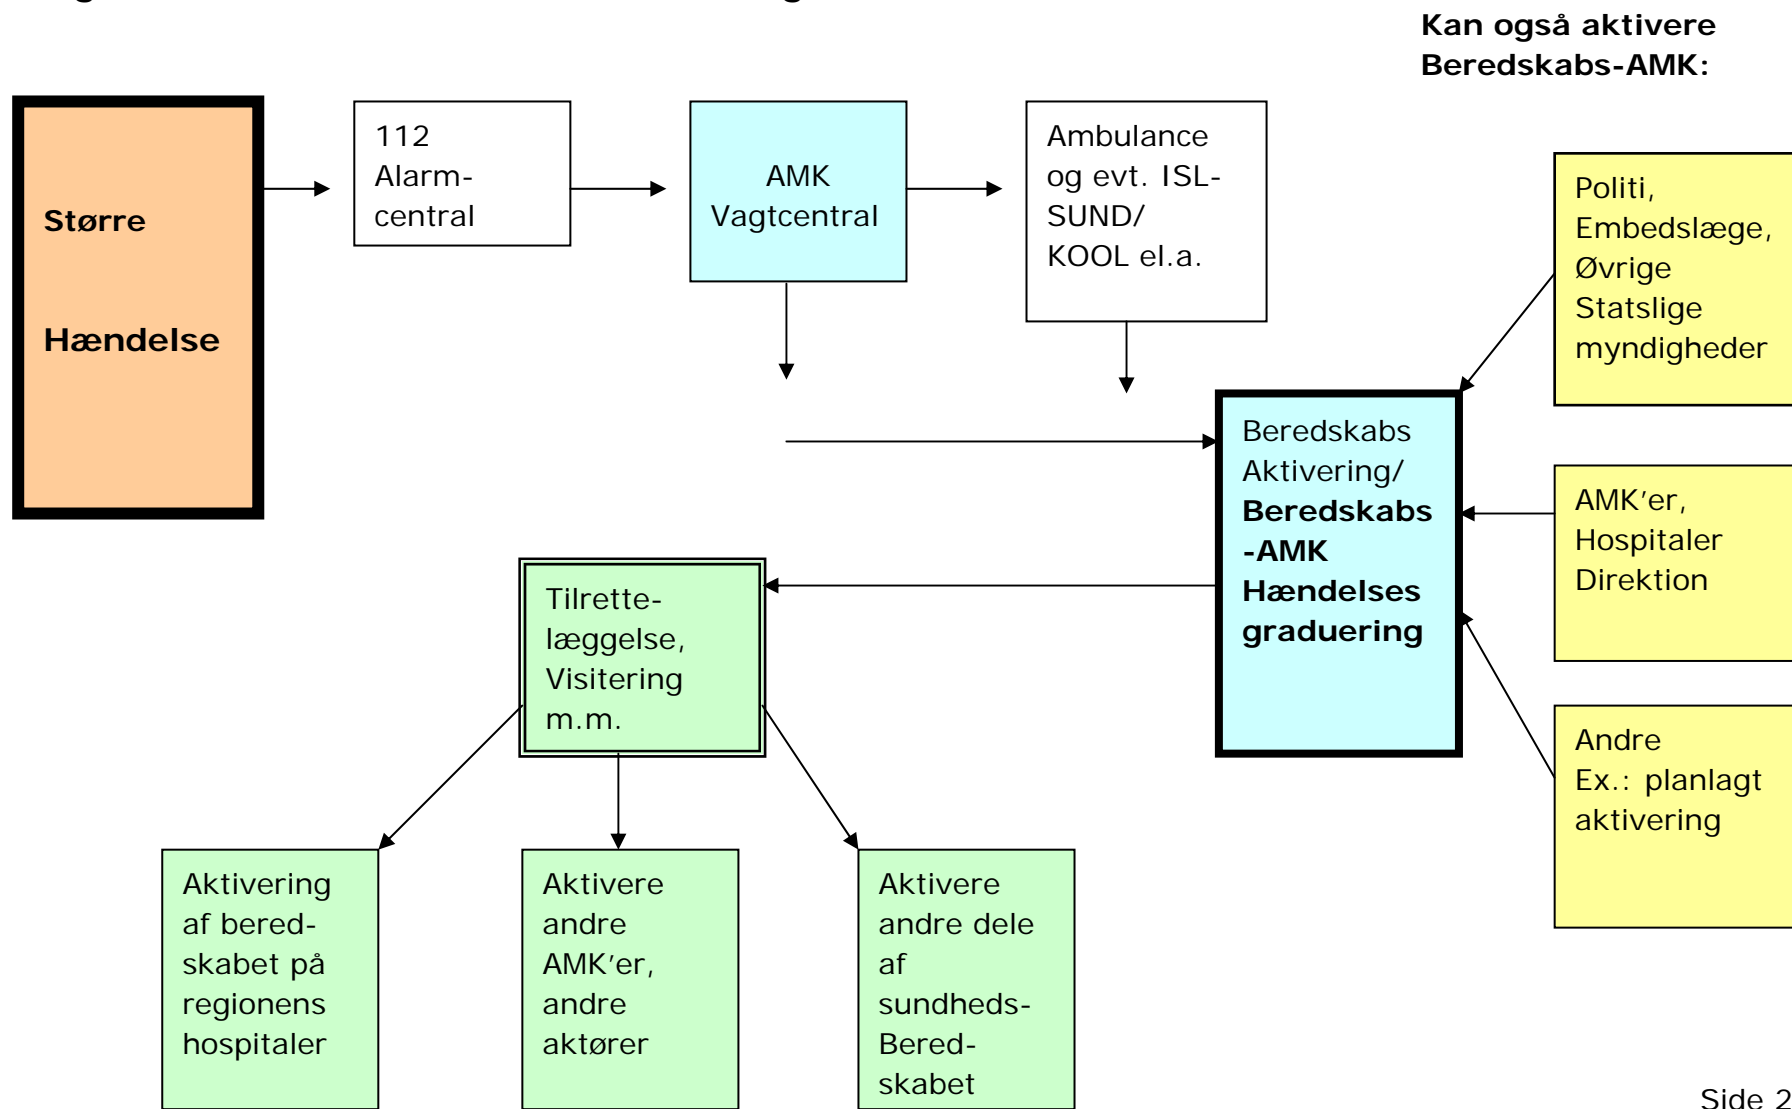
Kan også aktivere Beredskabs-AMK:

Større

Hændelse

112 Alarm-central

AMK Vagtcentral

Ambulance og evt. ISL-SUND/ KOOL el.a.

Politi, Embedslæge, Øvrige Statslige myndigheder

Beredskabs Aktivering/ **Beredskabs -AMK Hændelses graduering**

AMK'er, Hospitaler Direktion

Andre Ex.: planlagt aktivering

Tilrette-læggelse, Visitering m.m.

Aktivering af bered-skabet på regionens hospitaler

Aktivere andre AMK'er, andre aktører

Aktivere andre dele af sundheds-Bered-skabet

Side 2